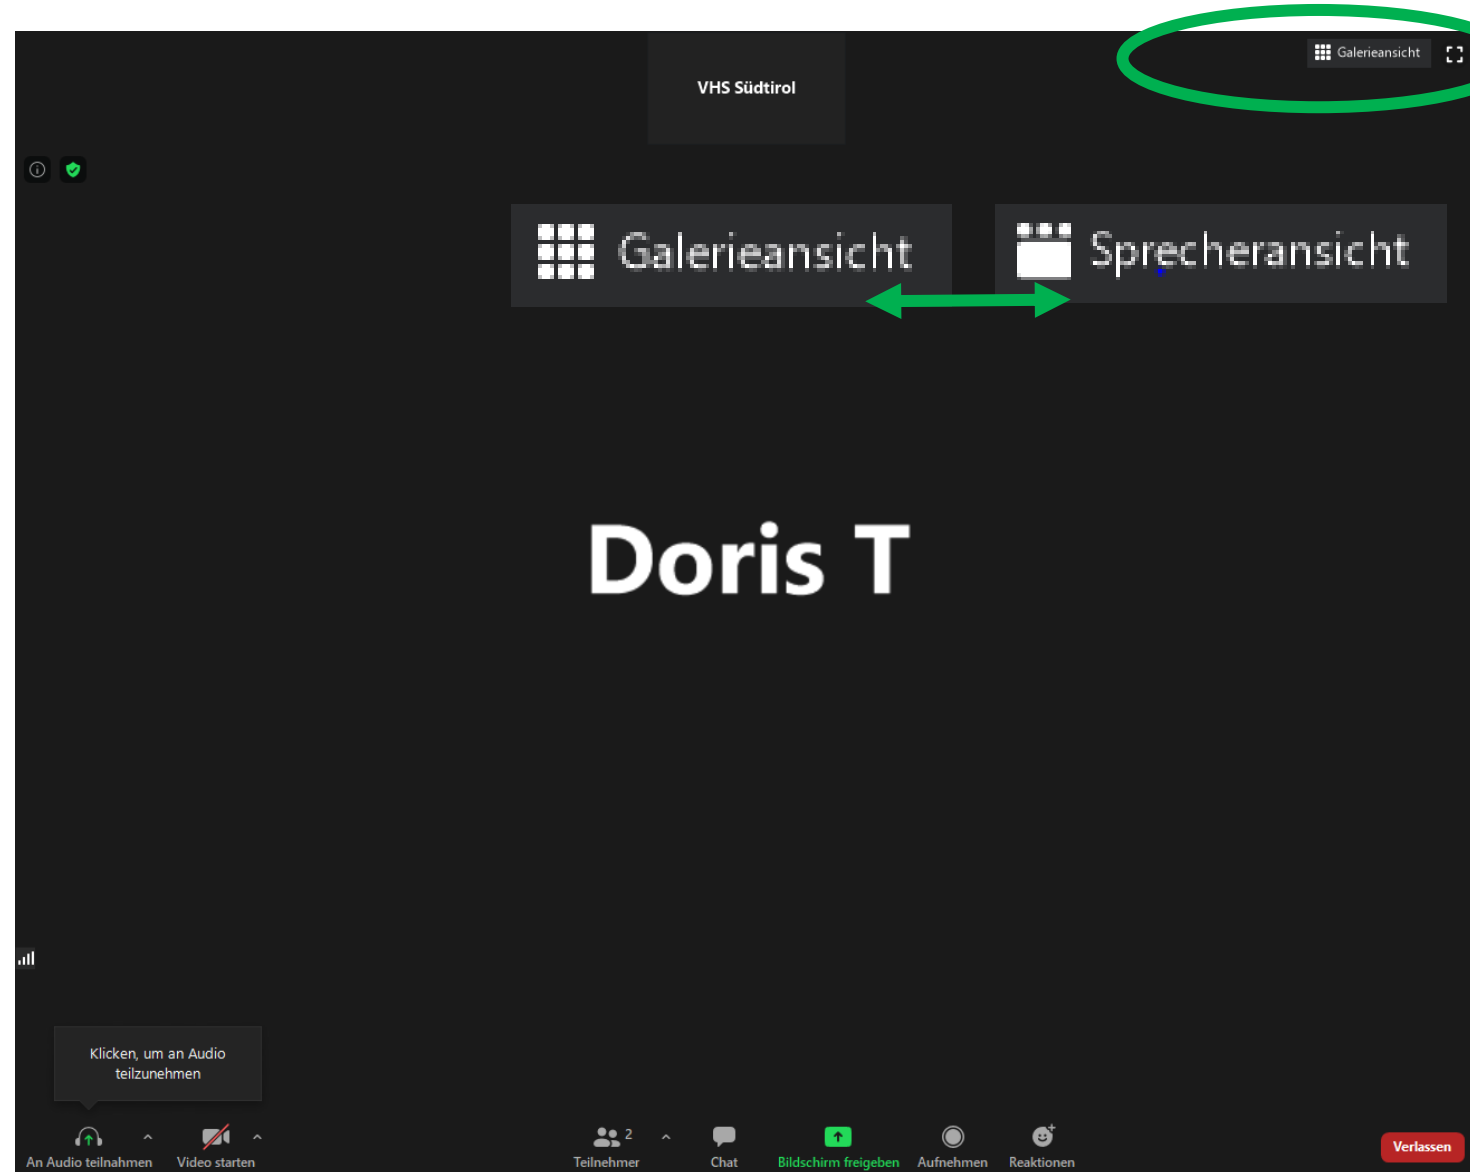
VHS Südtirol

Galerieansicht

Galerieansicht

Sprecheransicht

Doris T

Klicken, um an Audio teilzunehmen

An Audio teilnahmen

Video starten

2

Teilnehmer

Chat

Bildschirm freigeben

Aufnehmen

Reaktionen

Verlassen